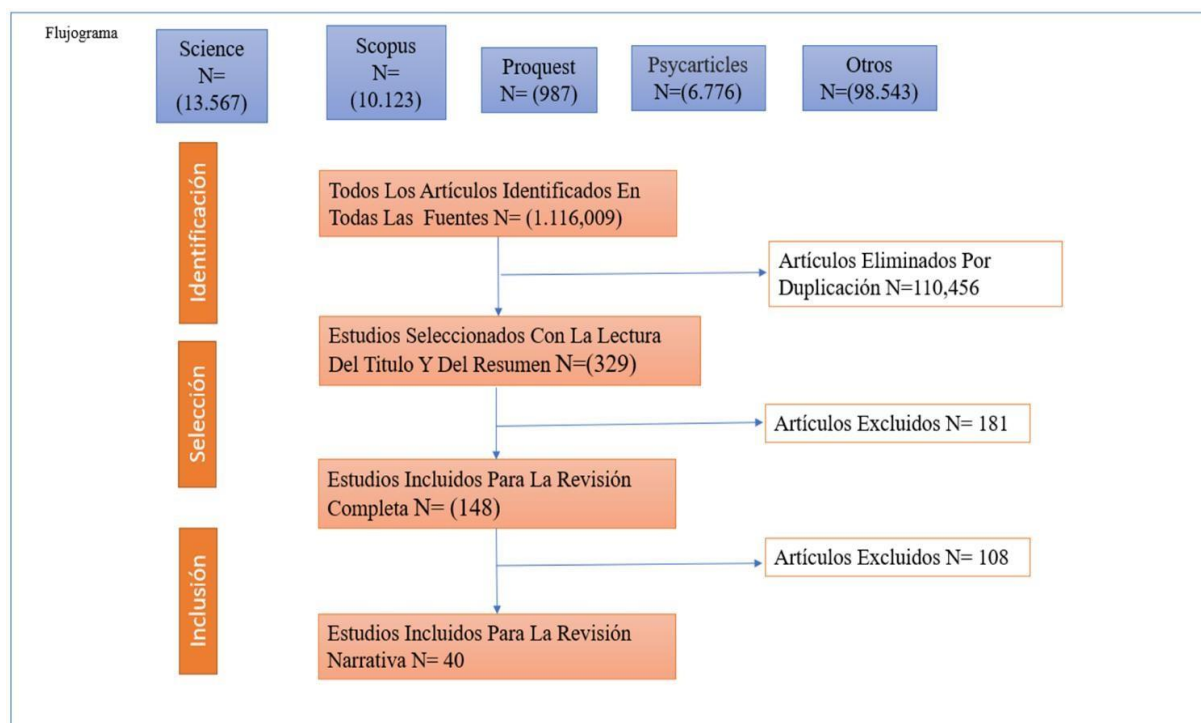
Flujograma

Science N= (13.567)

Scopus N= (10.123)

Proquest N= (987)

Psycarticles N=(6.776)

Otros N=(98.543)

Identificación

Todos Los Artículos Identificados En Todas Las Fuentes N= (1.116,009)

Artículos Eliminados Por Duplicación N=110,456

Selección

Estudios Seleccionados Con La Lectura Del Titulo Y Del Resumen N=(329)

Artículos Excluidos N= 181

Estudios Incluidos Para La Revisión Completa N= (148)

Inclusión

Artículos Excluidos N= 108

Estudios Incluidos Para La Revisión Narrativa N= 40